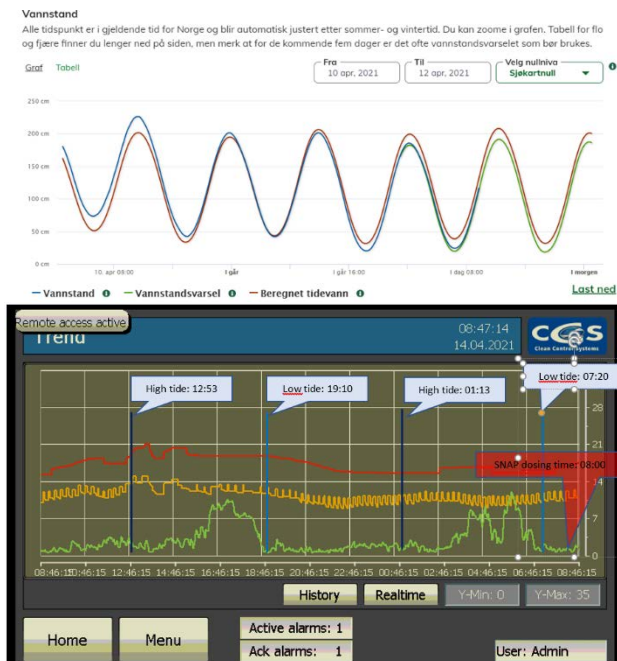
Vannstand

Alle tidspunkt er i gjeldende tid for Norge og blir automatisk justert etter sommer- og vintertid. Du kan zoome i grafen. Tabell for flo og fjære finner du lenger ned på siden, men merk at for de kommende fem døgn er det ofte vannstandsvarselet som bør brukes.

Graf Tabell

Fra 10 apr., 2021
Til 12 apr., 2021
Velg nullnivå Sjøkartnull

250 cm
200 cm
150 cm
100 cm
50 cm
0 cm

10. apr 08:00
I går
I går 16:00
I dag 08:00
I morgen

— Vannstand — Vannstandsvarsel — Beregnet tidevann

Last ned

Remote access active

Trend

08:47:14
14.04.2021

CCS Clean Control Systems

High tide: 12:53
Low tide: 19:10
High tide: 01:13
Low tide: 07:20
SNAP dosing time: 08:00

28
21
14
7
0

08:46:15 10:46:15 12:46:15 14:46:15 16:46:15 18:46:15 20:46:15 22:46:15 00:46:15 02:46:15 04:46:15 06:46:15 08:46:15

History
Realtime
Y-Min: 0
Y-Max: 35

Home
Menu
Active alarms: 1
Ack alarms: 1
User: Admin